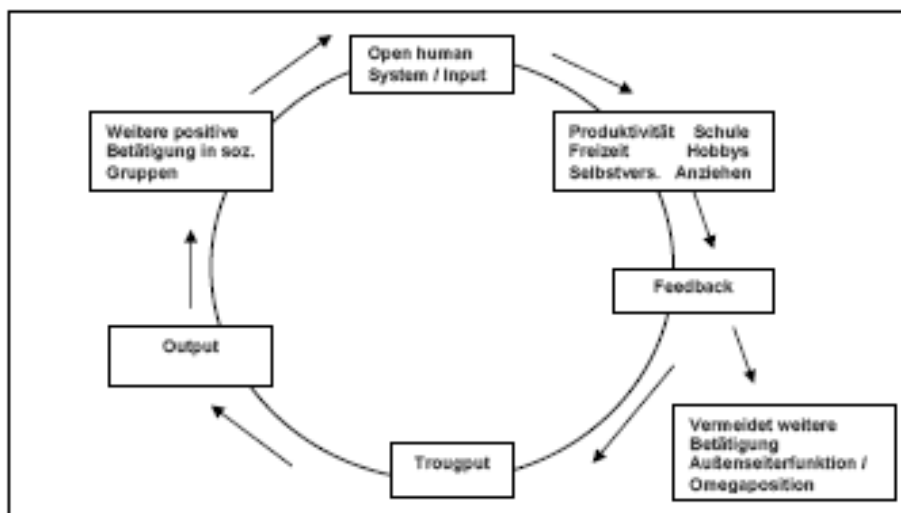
Open human System / Input

Produktivität Schule
Freizeit Hobbys
Selbstvers. Anziehen

Feedback

Vermeidet weitere Betätigung Außenseiterfunktion / Omegaposition

Trougput

Output

Weitere positive Betätigung in soz. Gruppen